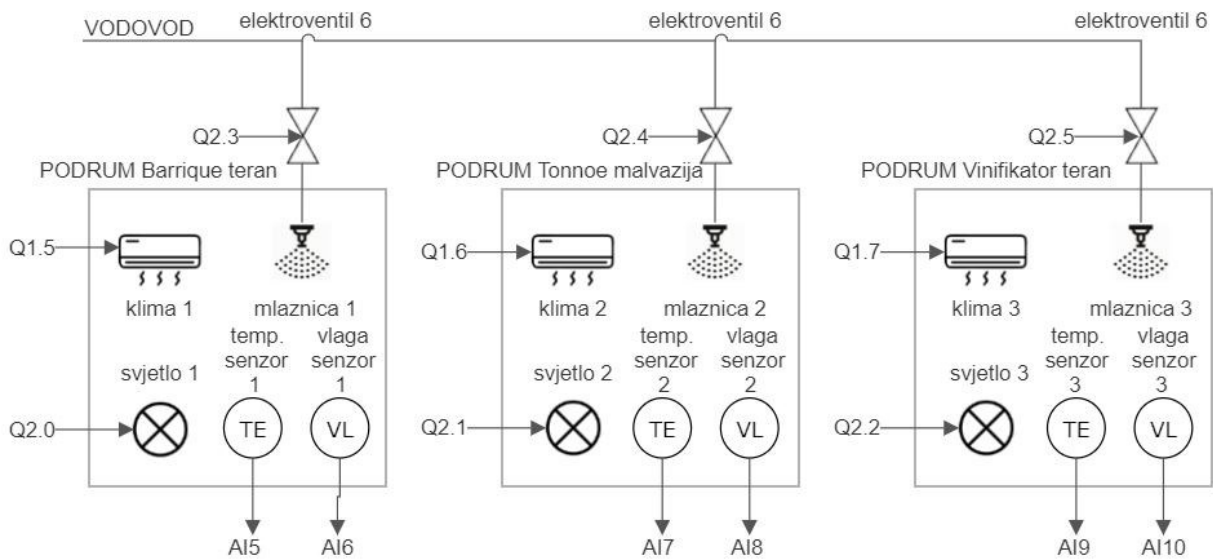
VODOVOD

elektroventil 6

elektroventil 6

elektroventil 6

Q2.3

Q2.4

Q2.5

PODRUM Barrique teran

Q1.5

klima 1

mlaznica 1

temp. senzor 1

vlaga senzor 1

svjetlo 1

Q2.0

TE

VL

AI5

AI6

PODRUM Tonnoe malvazija

Q1.6

klima 2

mlaznica 2

temp. senzor 2

vlaga senzor 2

svjetlo 2

Q2.1

TE

VL

AI7

AI8

PODRUM Vinifikator teran

Q1.7

klima 3

mlaznica 3

temp. senzor 3

vlaga senzor 3

svjetlo 3

Q2.2

TE

VL

AI9

AI10